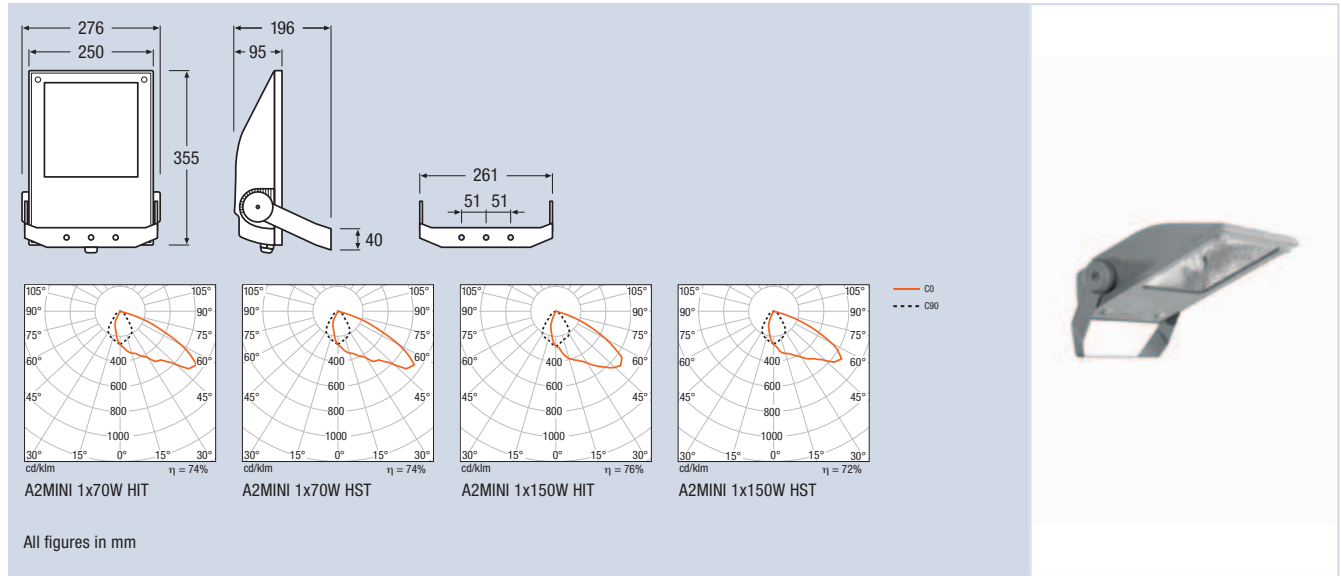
276
250
355
196
95
40
261
51 51

105° 105°
90° 90°
75° 75°
60° 60°
400
600
45° 45°
800
1000
30° 15° 0° 15° 30°
cd/klm $\eta = 74\%$
A2MINI 1x70W HIT

105° 105°
90° 90°
75° 75°
60° 60°
400
600
45° 45°
800
1000
30° 15° 0° 15° 30°
cd/klm $\eta = 74\%$
A2MINI 1x70W HST

105° 105°
90° 90°
75° 75°
60° 60°
400
600
45° 45°
800
1000
30° 15° 0° 15° 30°
cd/klm $\eta = 76\%$
A2MINI 1x150W HIT

105° 105°
90° 90°
75° 75°
60° 60°
400
600
45° 45°
800
1000
30° 15° 0° 15° 30°
cd/klm $\eta = 72\%$
A2MINI 1x150W HST

C0
C90

All figures in mm